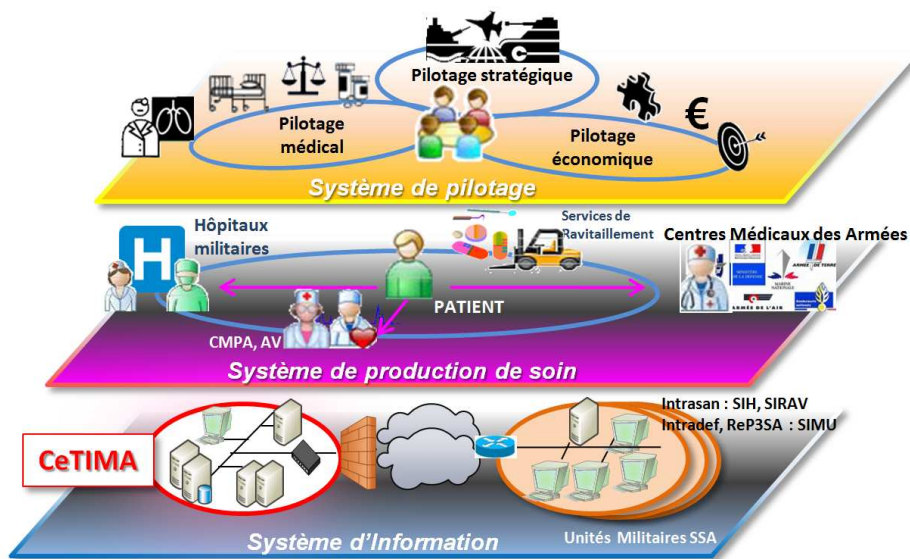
Pilotage stratégique

Pilotage médical

Pilotage économique

€

Système de pilotage

Hôpitaux militaires

H

Services de Ravitaillement

Centres Médicaux des Armées

PATIENT

CMPA, AV

ARMÉE DE TERRE

MARINE NATIONALE

ARMÉE DE L'AIR

Système de production de soin

Intrasan : SIH, SIRAV

Intradef, ReP3SA : SIMU

CeTIMA

Unités Militaires SSA

Système d'Information